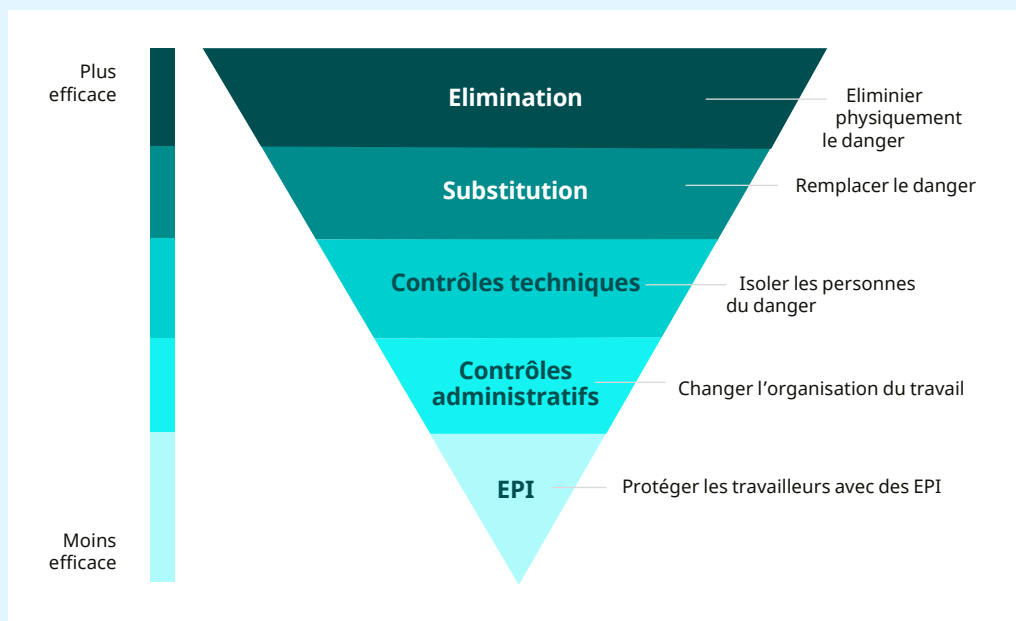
Plus efficace

Moins efficace

Elimination

Eliminier physiquement le danger

Substitution

Remplacer le danger

Contrôles techniques

Isoler les personnes du danger

Contrôles administratifs

Changer l’organisation du travail

EPI

Protéger les travailleurs avec des EPI